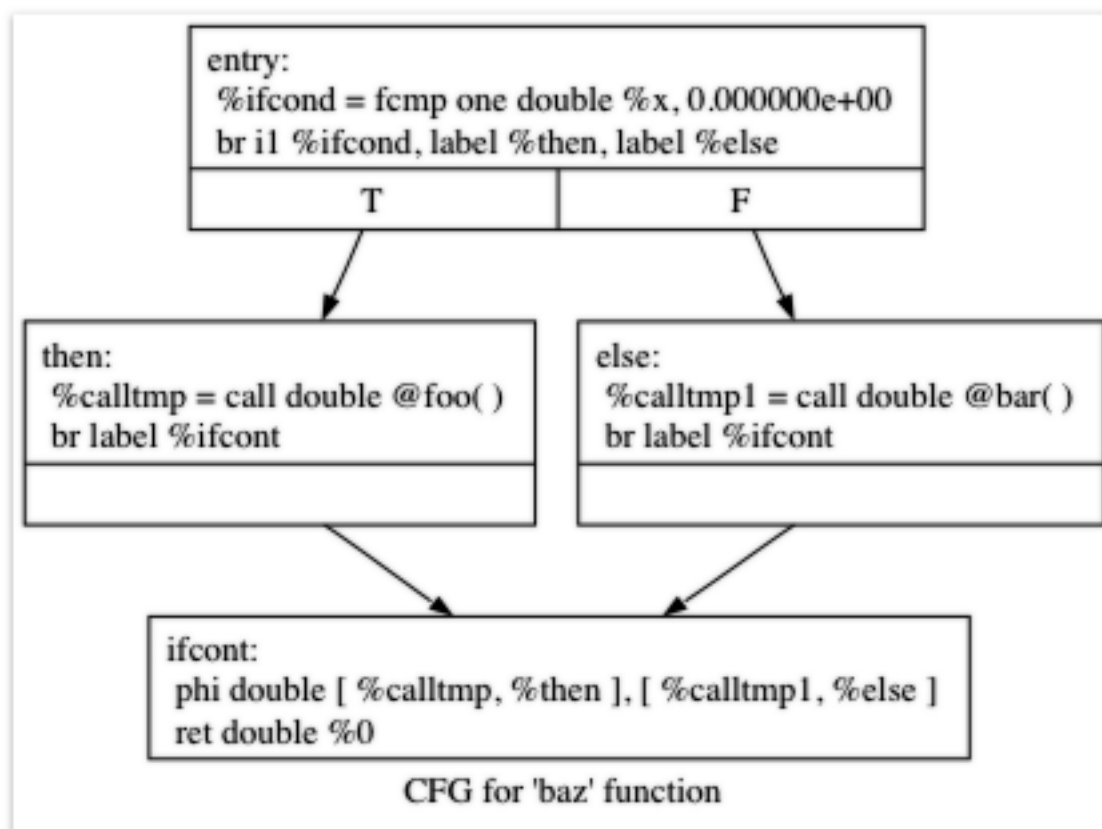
entry:
%ifcond = fcmp one double %x, 0.000000e+00
br i1 %ifcond, label %then, label %else

T

F

then:
%calltmp = call double @foo( )
br label %ifcont

else:
%calltmp1 = call double @bar( )
br label %ifcont

ifcont:
phi double [ %calltmp, %then ], [ %calltmp1, %else ]
ret double %0

CFG for 'baz' function